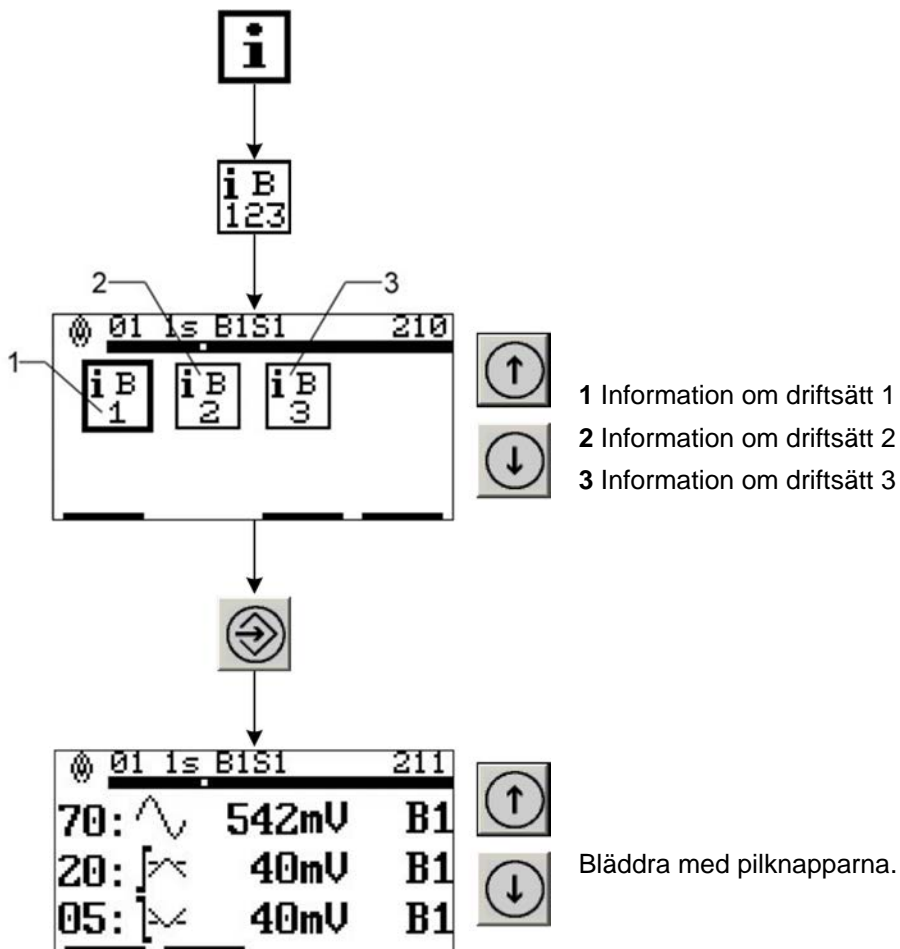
i

i B
123

2
3
01 1s B1S1 210
1
i B
1
i B
2
i B
3

**1** Information om driftsätt 1
**2** Information om driftsätt 2
**3** Information om driftsätt 3

01 1s B1S1 211
70: 542mV B1
20: 40mV B1
05: 40mV B1

Bläddra med pilknapparna.